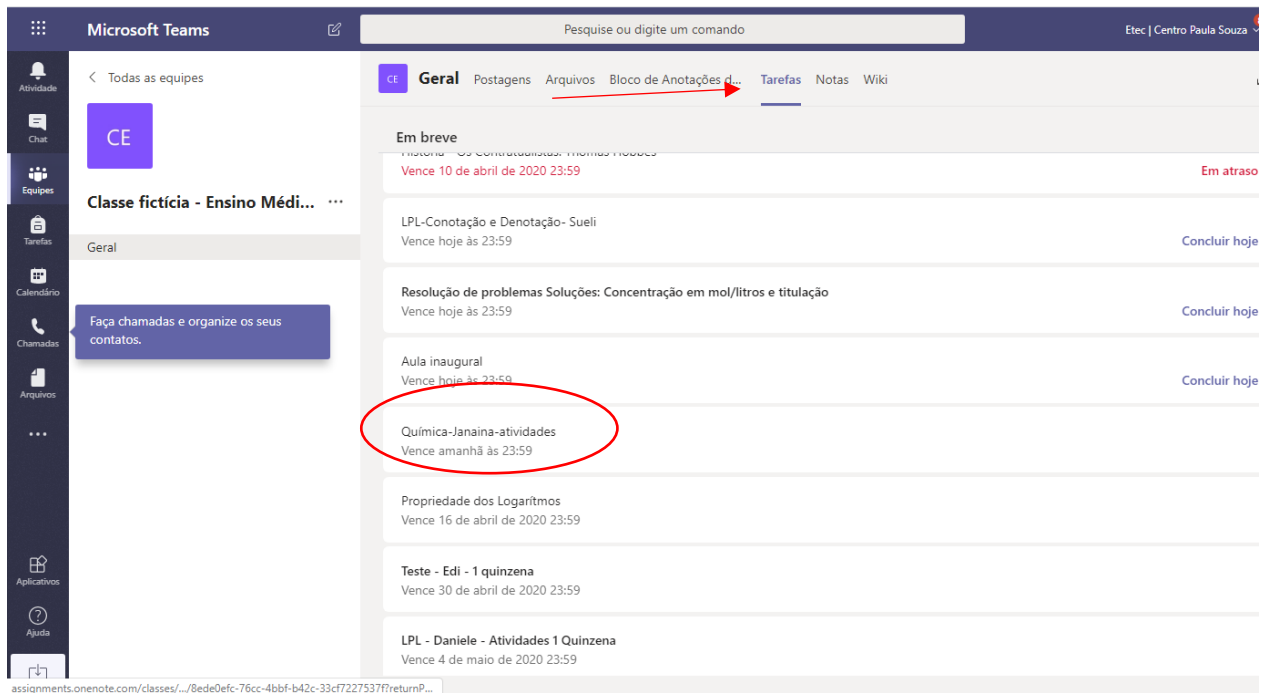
Microsoft Teams

Pesquise ou digite um comando

Etec | Centro Paula Souza

Atividade
Chat
Equipes
Tarefas
Calendário
Chamadas
Arquivos
...
Aplicativos
Ajuda

< Todas as equipes

CE

Classe fictícia - Ensino Médi... ...

Geral

Faça chamadas e organize os seus contatos.

CE Geral Postagens Arquivos Bloco de Anotações d... Tarefas Notas Wiki

Em breve

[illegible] Os Contratualistas: Thomas Hobbes
Vence 10 de abril de 2020 23:59
Em atraso

LPL-Conotação e Denotação- Sueli
Vence hoje às 23:59
Concluir hoje

Resolução de problemas Soluções: Concentração em mol/litros e titulação
Vence hoje às 23:59
Concluir hoje

Aula inaugural
Vence hoje às 23:59
Concluir hoje

Química-Janaina-atividades
Vence amanhã às 23:59

Propriedade dos Logarítmos
Vence 16 de abril de 2020 23:59

Teste - Edi - 1 quinzena
Vence 30 de abril de 2020 23:59

LPL - Daniele - Atividades 1 Quinzena
Vence 4 de maio de 2020 23:59

assignments.onenote.com/classes/.../8ede0efc-76cc-4bbf-b42c-33cf7227537f?returnP...